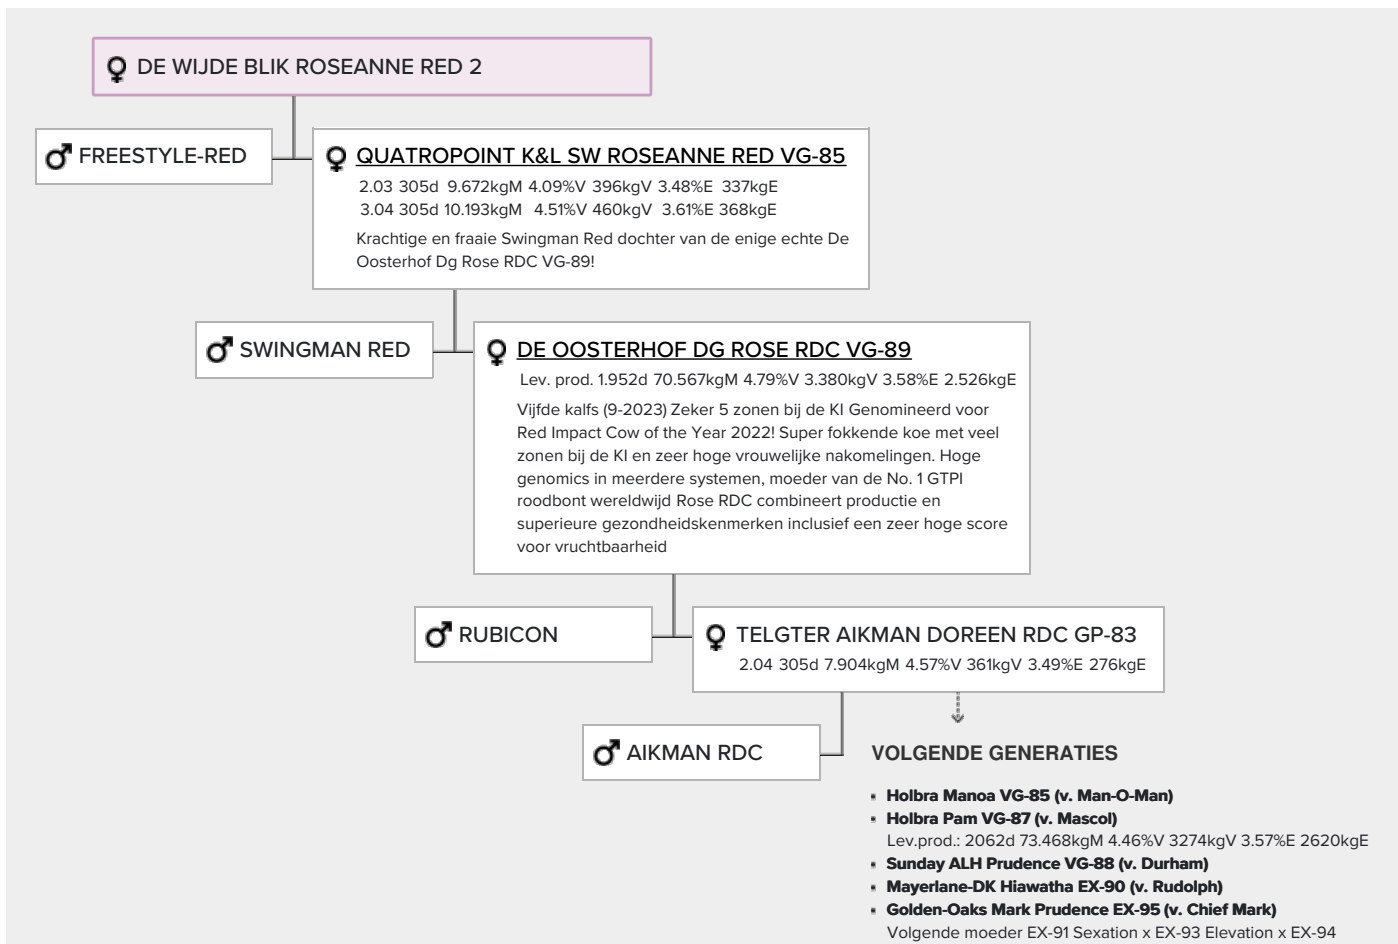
♀ DE WIJDE BLIK ROSEANNE RED 2

♂ FREESTYLE-RED

♀ QUATROPOINT K&L SW ROSEANNE RED VG-85
2.03 305d 9.672kgM 4.09%V 396kgV 3.48%E 337kgE
3.04 305d 10.193kgM 4.51%V 460kgV 3.61%E 368kgE
Krachtige en fraaie Swingman Red dochter van de enige echte De Oosterhof Dg Rose RDC VG-89!

♂ SWINGMAN RED

♀ DE OOSTERHOF DG ROSE RDC VG-89
Lev. prod. 1.952d 70.567kgM 4.79%V 3.380kgV 3.58%E 2.526kgE
Vijfde kalfs (9-2023) Zeker 5 zonen bij de KI Genomineerd voor Red Impact Cow of the Year 2022! Super fokkende koe met veel zonen bij de KI en zeer hoge vrouwelijke nakomelingen. Hoge genomics in meerdere systemen, moeder van de No. 1 GTPI roodbont wereldwijd Rose RDC combineert productie en superieure gezondheidskenmerken inclusief een zeer hoge score voor vruchtbaarheid

♂ RUBICON

♀ TELGTER AIKMAN DOREEN RDC GP-83
2.04 305d 7.904kgM 4.57%V 361kgV 3.49%E 276kgE

♂ AIKMAN RDC

VOLGENDE GENERATIES
- Holbra Manoa VG-85 (v. Man-O-Man)
- Holbra Pam VG-87 (v. Mascol)
Lev.prod.: 2062d 73.468kgM 4.46%V 3274kgV 3.57%E 2620kgE
- Sunday ALH Prudence VG-88 (v. Durham)
- Mayerlane-DK Hiawatha EX-90 (v. Rudolph)
- Golden-Oaks Mark Prudence EX-95 (v. Chief Mark)
Volgende moeder EX-91 Sexation x EX-93 Elevation x EX-94